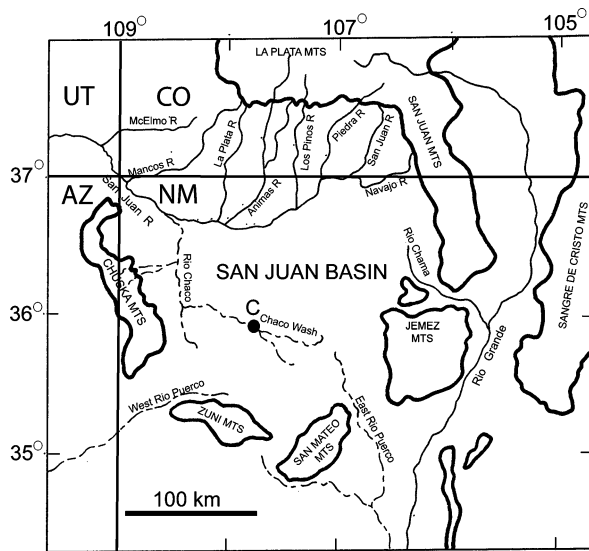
109°
107°
105°
37°
36°
35°
LA PLATA MTS
UT
CO
McElmo R
Mancos R
La Plata R
Animas R
Los Pinos R
Piedra R
San Juan R
Navajo R
SAN JUAN MTS
AZ
NM
San Juan R
CHUSKA MTS
Rio Chaco
SAN JUAN BASIN
Rio Chama
SANGRE DE CRISTO MTS
C
Chaco Wash
JEMEZ MTS
Rio Grande
West Rio Puerco
ZUNI MTS
East Rio Puerco
SAN MATEO MTS
100 km